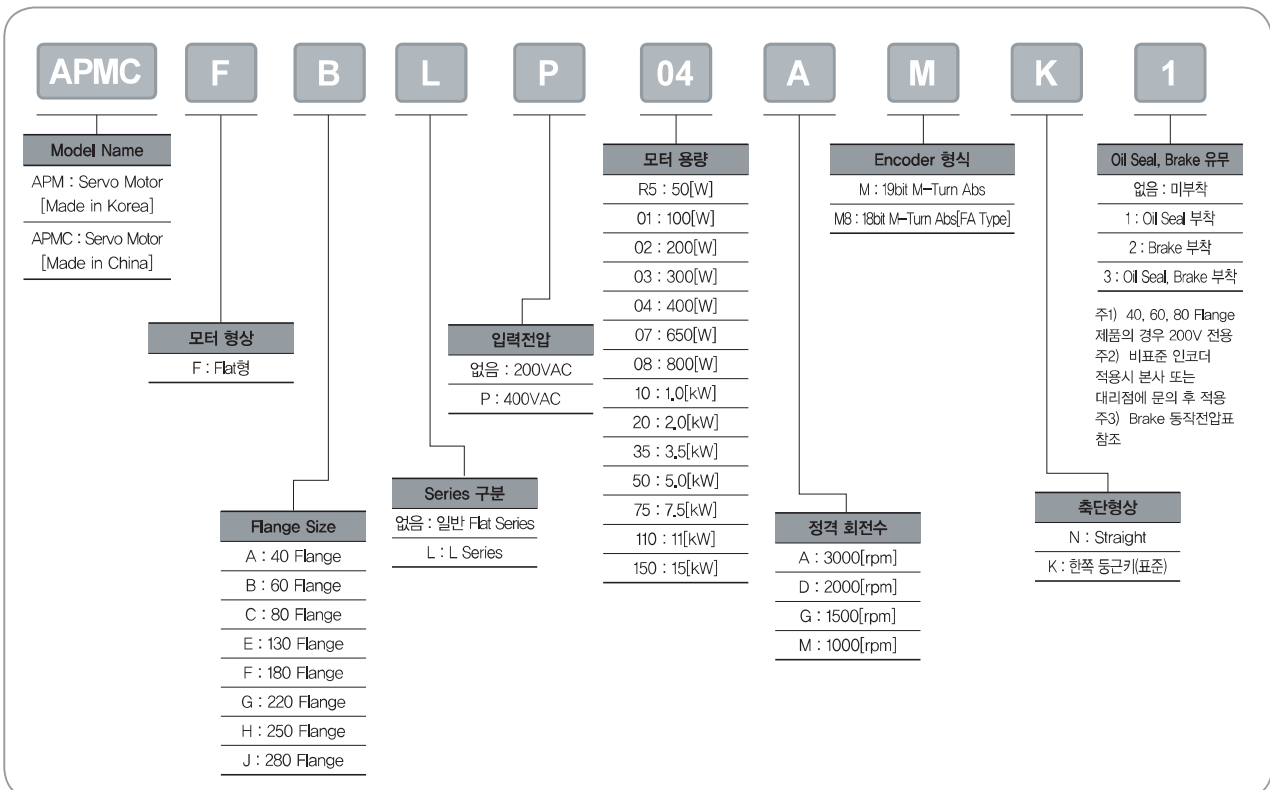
APMC F B L P 04 A M K 1

| Model Name |
|---|
| APM : Servo Motor [Made in Korea] |
| APMC : Servo Motor [Made in China] |

| 모터 형상 |
|---|
| F : Flat형 |

| Flange Size |
|---|
| A : 40 Flange |
| B : 60 Flange |
| C : 80 Flange |
| E : 130 Flange |
| F : 180 Flange |
| G : 220 Flange |
| H : 250 Flange |
| J : 280 Flange |

| Series 구분 |
|---|
| 없음 : 일반 Flat Series |
| L : L Series |

| 입력전압 |
|---|
| 없음 : 200VAC |
| P : 400VAC |

| 모터 용량 |
|---|
| R5 : 50[W] |
| 01 : 100[W] |
| 02 : 200[W] |
| 03 : 300[W] |
| 04 : 400[W] |
| 07 : 650[W] |
| 08 : 800[W] |
| 10 : 1.0[kW] |
| 20 : 2.0[kW] |
| 35 : 3.5[kW] |
| 50 : 5.0[kW] |
| 75 : 7.5[kW] |
| 110 : 11[kW] |
| 150 : 15[kW] |

| 정격 회전수 |
|---|
| A : 3000[rpm] |
| D : 2000[rpm] |
| G : 1500[rpm] |
| M : 1000[rpm] |

| Encoder 형식 |
|---|
| M : 19bit M-Turn Abs |
| M8 : 18bit M-Turn Abs[FA Type] |

| 축단형상 |
|---|
| N : Straight |
| K : 한쪽 둥근키(표준) |

| Oil Seal, Brake 유무 |
|---|
| 없음 : 미부착 |
| 1 : Oil Seal 부착 |
| 2 : Brake 부착 |
| 3 : Oil Seal, Brake 부착 |

주1) 40, 60, 80 Flange 제품의 경우 200V 전용
주2) 비표준 인코더 적용시 본사 또는 대리점에 문의 후 적용
주3) Brake 동작전압표 참조